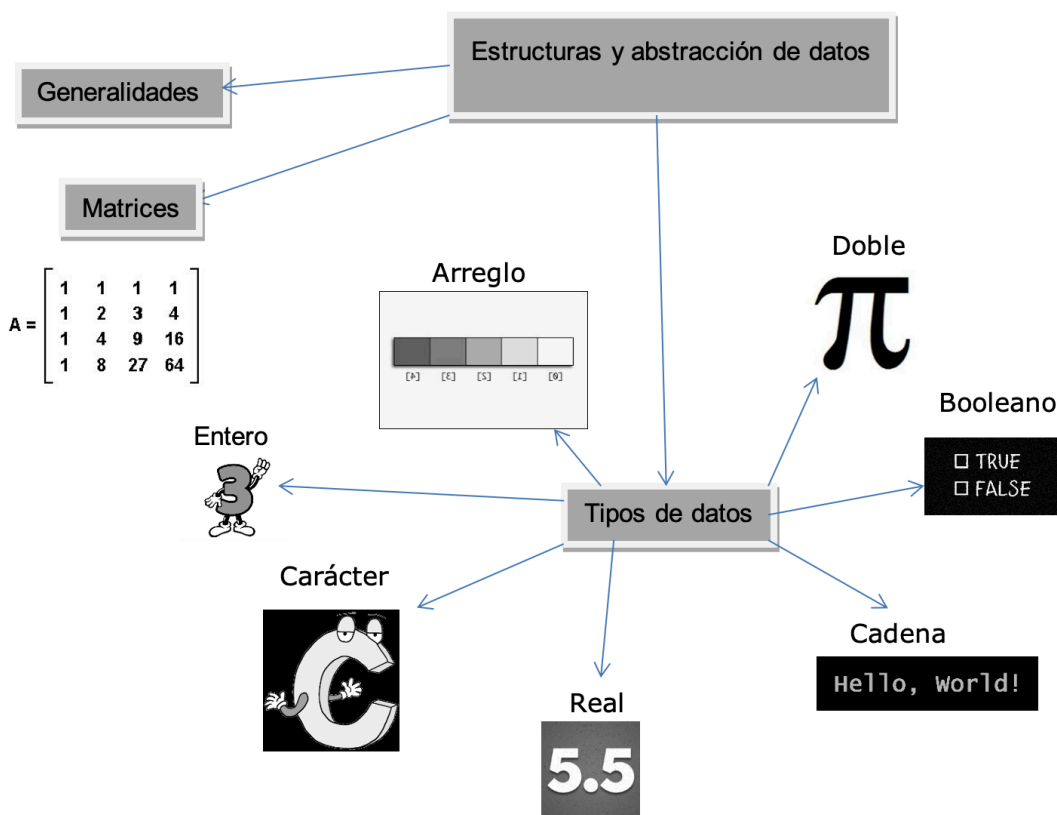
Estructuras y abstracción de datos

Generalidades

Matrices

$A = \begin{bmatrix} 1 & 1 & 1 & 1 \\ 1 & 2 & 3 & 4 \\ 1 & 4 & 9 & 16 \\ 1 & 8 & 27 & 64 \end{bmatrix}$

Arreglo

[A] [E] [S] [I] [0]

Doble

$\pi$

Booleano

☐ TRUE
☐ FALSE

Entero

3

Tipos de datos

Carácter

C

Cadena

Hello, World!

Real

5.5